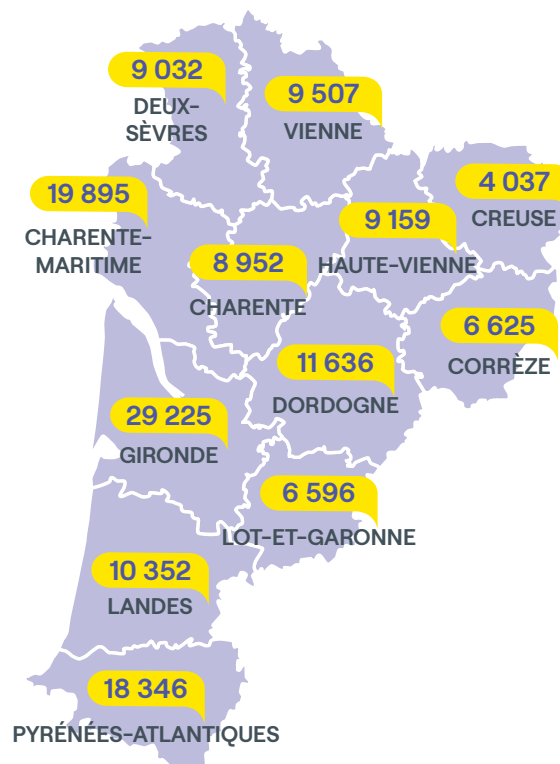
9 032
DEUX-SÈVRES

9 507
VIENNE

19 895
CHARENTE-MARITIME

4 037
CREUSE

9 159
HAUTE-VIENNE

8 952
CHARENTE

6 625
CORRÈZE

11 636
DORDOGNE

29 225
GIRONDE

6 596
LOT-ET-GARONNE

10 352
LANDES

18 346
PYRÉNÉES-ATLANTIQUES